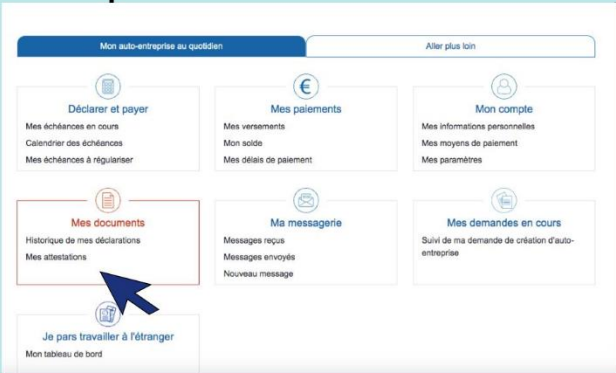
Mon auto-entreprise au quotidien

Aller plus loin

Déclarer et payer
Mes échéances en cours
Calendrier des échéances
Mes échéances à régulariser

€
Mes paiements
Mes versements
Mon solde
Mes délais de paiement

Mon compte
Mes informations personnelles
Mes moyens de paiement
Mes paramètres

Mes documents
Historique de mes déclarations
Mes attestations

Ma messagerie
Messages reçus
Messages envoyés
Nouveau message

Mes demandes en cours
Suivi de ma demande de création d'auto-entreprise

Je pars travailler à l'étranger
Mon tableau de bord